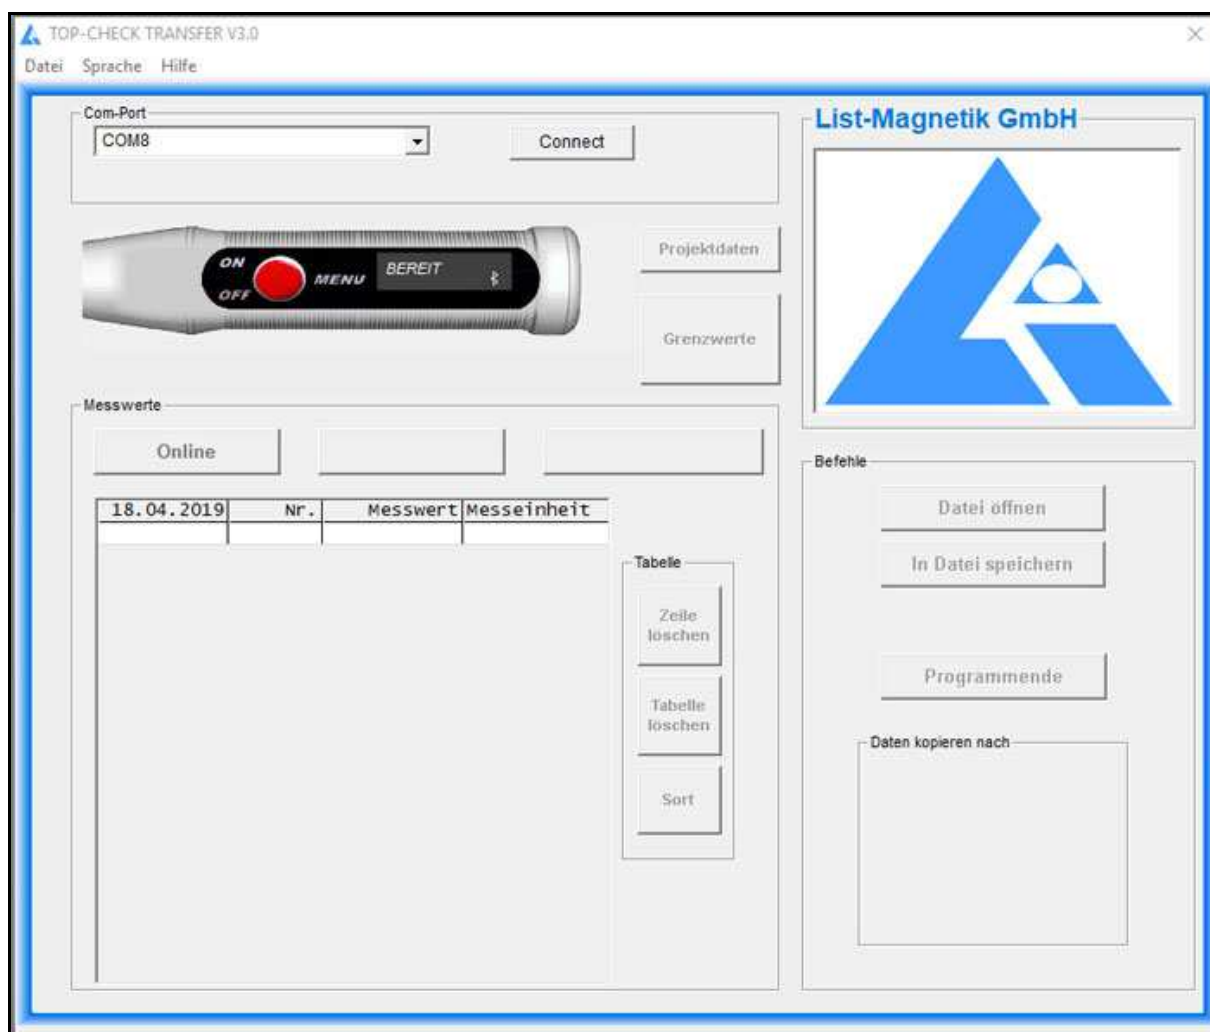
TOP-CHECK TRANSFER V3.0

Datei Sprache Hilfe

Com-Port

COM8

Connect

List-Magnetik GmbH

ON OFF MENU BEREIT

Projektdaten

Grenzwerte

Messwerte

Online

| 18.04.2019 | Nr. | Messwert | Messeinheit |
|---|---|---|---|
| | | | |

Tabelle

Zeile löschen

Tabelle löschen

Sort

Befehle

Datei öffnen

In Datei speichern

Programmende

Daten kopieren nach